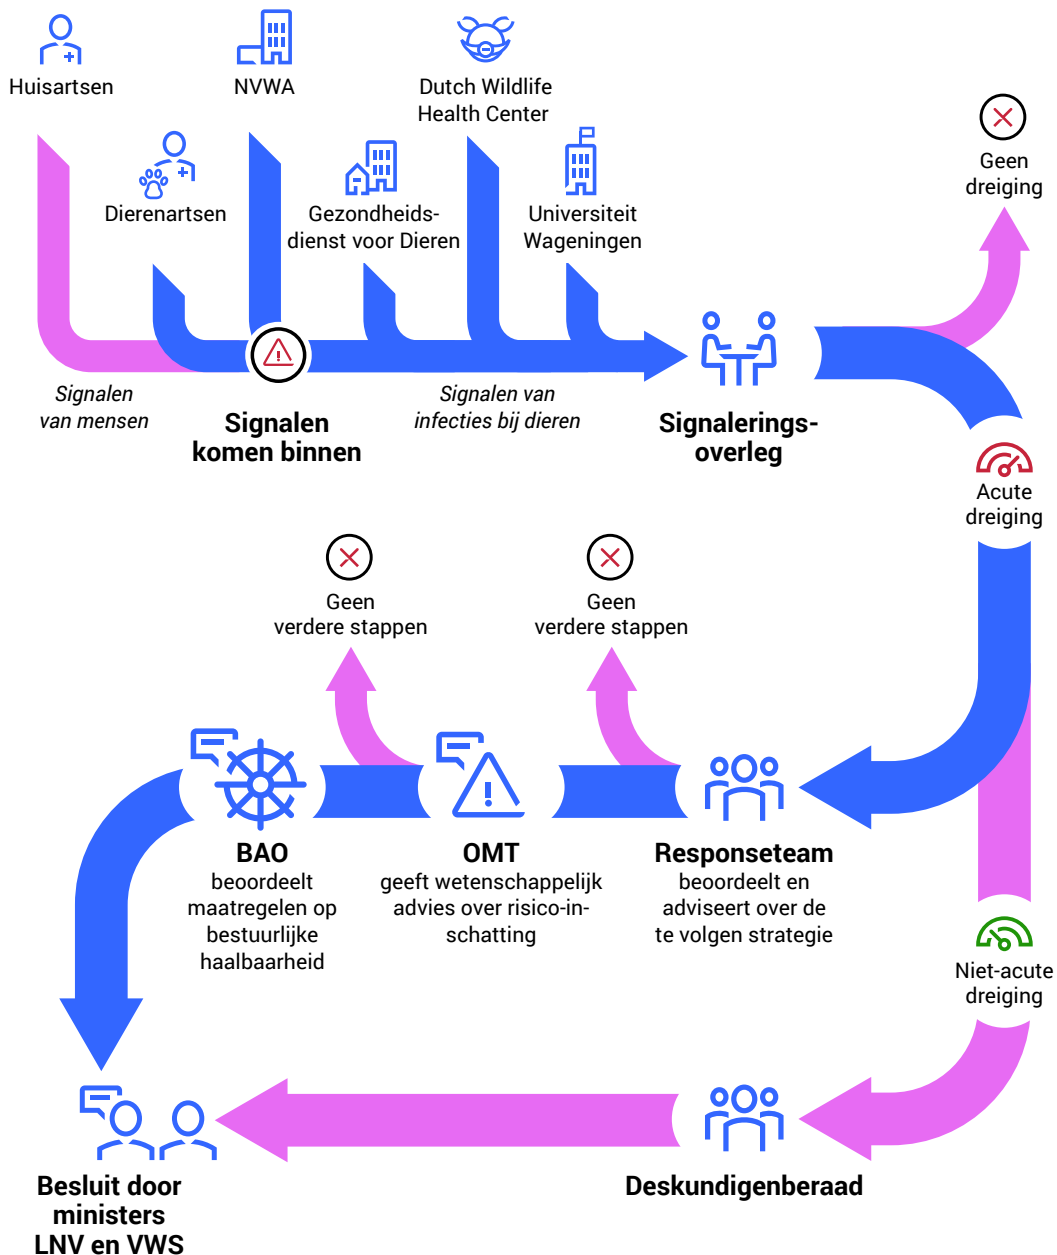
Huisartsen

NVWA

Dutch Wildlife Health Center

Dierenartsen

Gezondheidsdienst voor Dieren

Universiteit Wageningen

Geen dreiging

Signalen van mensen

Signalen komen binnen

Signalen van infecties bij dieren

Signaleringsoverleg

Acute dreiging

Geen verdere stappen

Geen verdere stappen

BAO
beoordeelt maatregelen op bestuurlijke haalbaarheid

OMT
geeft wetenschappelijk advies over risico-inschatting

Responseteam
beoordeelt en adviseert over de te volgen strategie

Niet-acute dreiging

Besluit door ministers LNV en VWS

Deskundigenberaad